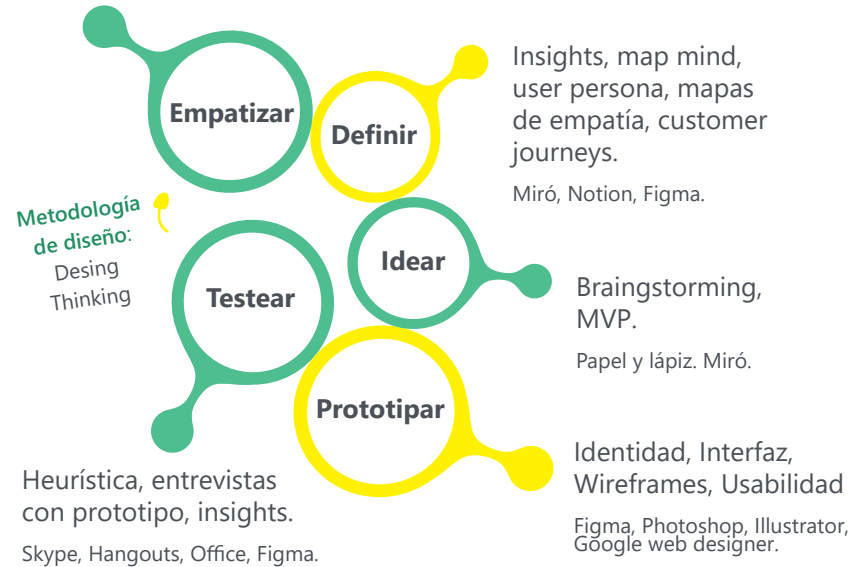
Empatizar

Definir

Insights, map mind, user persona, mapas de empatía, customer journeys.

Miró, Notion, Figma.

Metodología de diseño: Desing Thinking

Idear

Testear

Braingstorming, MVP.

Papel y lápiz. Miró.

Prototipar

Identidad, Interfaz, Wireframes, Usabilidad

Figma, Photoshop, Illustrator, Google web designer.

Heurística, entrevistas con prototipo, insights.

Skype, Hangouts, Office, Figma.